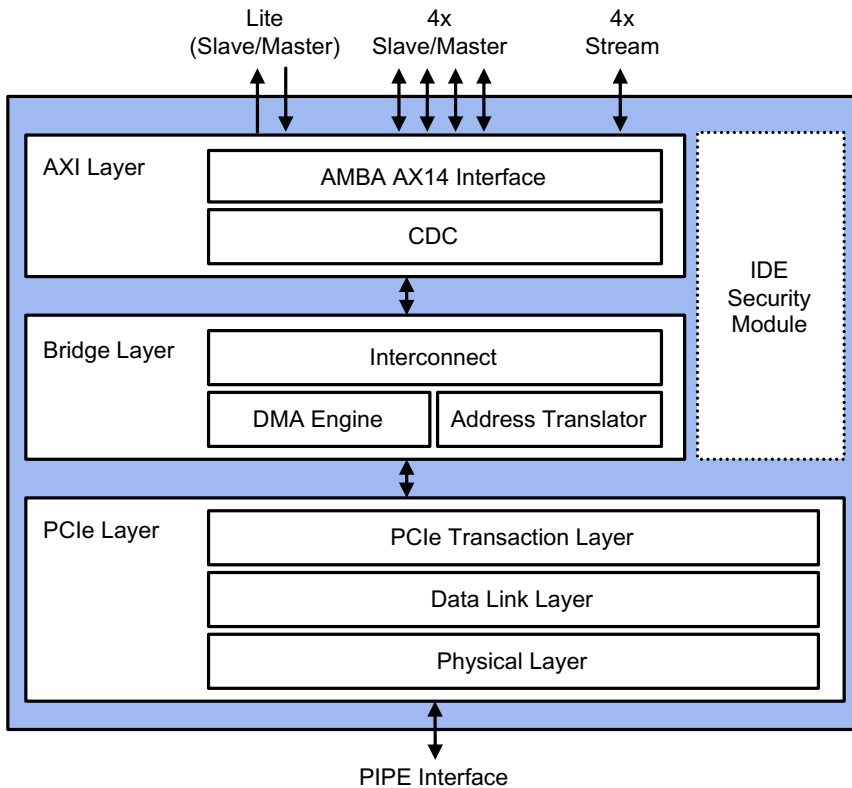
Lite
(Slave/Master)

4x
Slave/Master

4x
Stream

AXI Layer

AMBA AX14 Interface

CDC

IDE
Security
Module

Bridge Layer

Interconnect

DMA Engine

Address Translator

PCIe Layer

PCIe Transaction Layer

Data Link Layer

Physical Layer

PIPE Interface